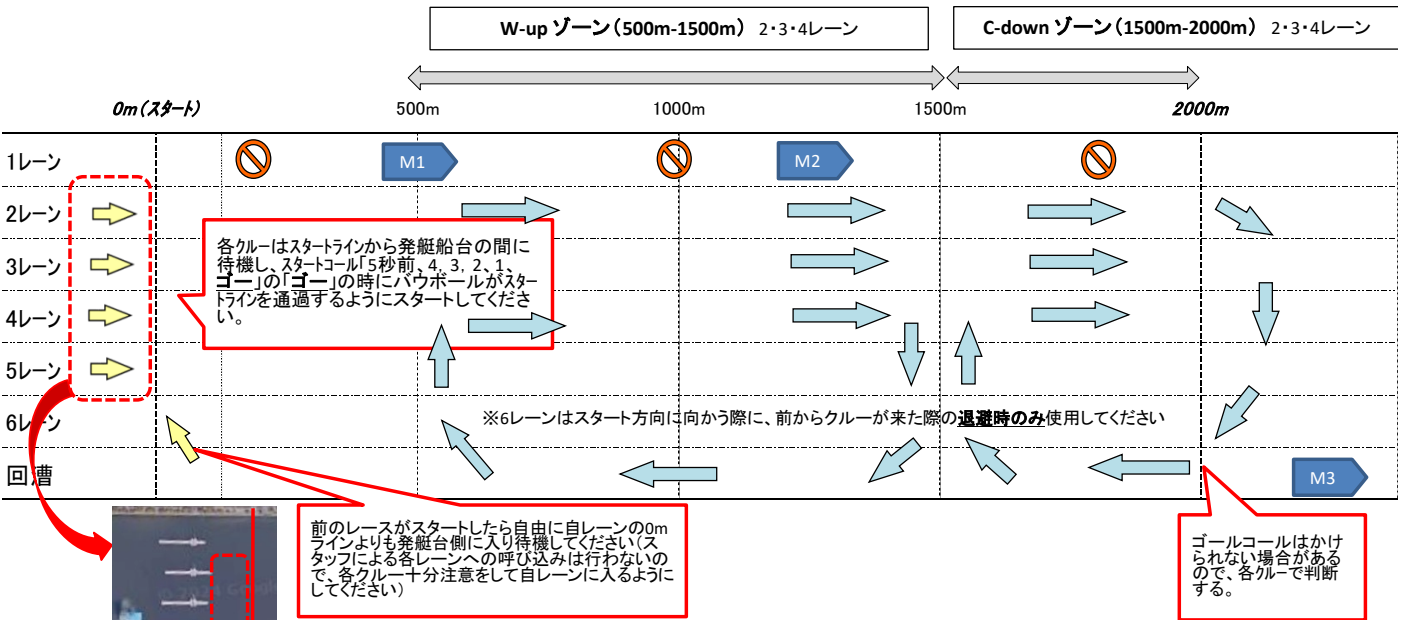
W-up ゾーン（500m-1500m） 2・3・4レーン

C-down ゾーン（1500m-2000m） 2・3・4レーン

0m（スタート）

500m

1000m

1500m

2000m

1レーン

2レーン

3レーン

4レーン

5レーン

6レーン

回漕

M1

M2

M3

各クルーはスタートラインから発艇船台の間に待機し、スタートコール「5秒前、4、3、2、1、ゴー」の「ゴー」の時にバウボールがスタートラインを通過するようにスタートしてください。

※6レーンはスタート方向に向かう際に、前からクルーが来た際の退避時のみ使用してください

前のレースがスタートしたら自由に自レーンの0mラインよりも発艇台側に入り待機してください(スタッフによる各レーンへの呼び込みは行わないので、各クルー十分注意をして自レーンに入るようにしてください)

ゴールコールはかけられない場合があるので、各クルーで判断する。